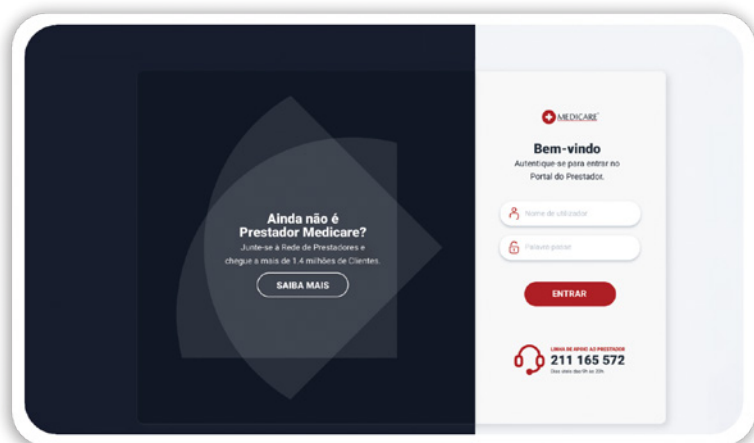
Ainda não é Prestador Medicare?

Junte-se à Rede de Prestadores e chegue a mais de 1.4 milhões de Clientes.

SAIBA MAIS

MEDICARE

Bem-vindo

Autentique-se para entrar no Portal do Prestador.

Nome de utilizador

Palavra-passe

ENTRAR

LINHA DE APOIO AO PRESTADOR

211 165 572

Dias úteis das 9h às 20h